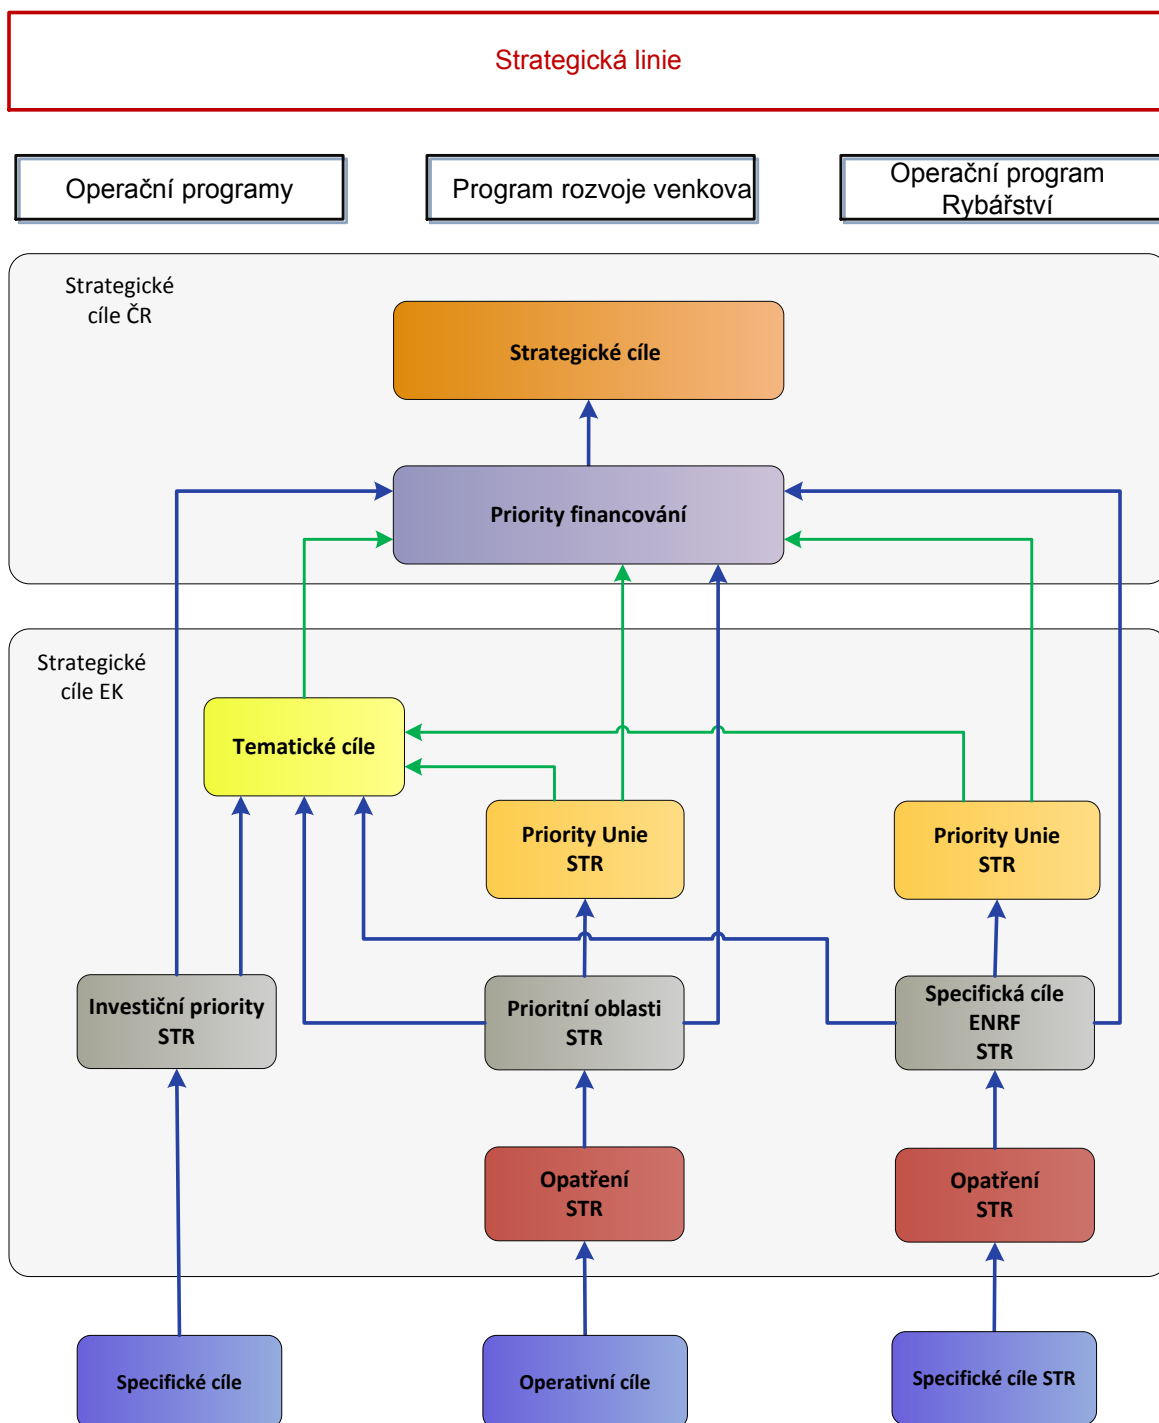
Strategická linie

Operační programy

Program rozvoje venkova

Operační program Rybářství

Strategické cíle ČR

Strategické cíle

Priority financování

Strategické cíle EK

Tematické cíle

Priority Unie STR

Priority Unie STR

Investiční priority STR

Prioritní oblasti STR

Specifická cíle ENRF STR

Opatření STR

Opatření STR

Specifické cíle

Operativní cíle

Specifické cíle STR